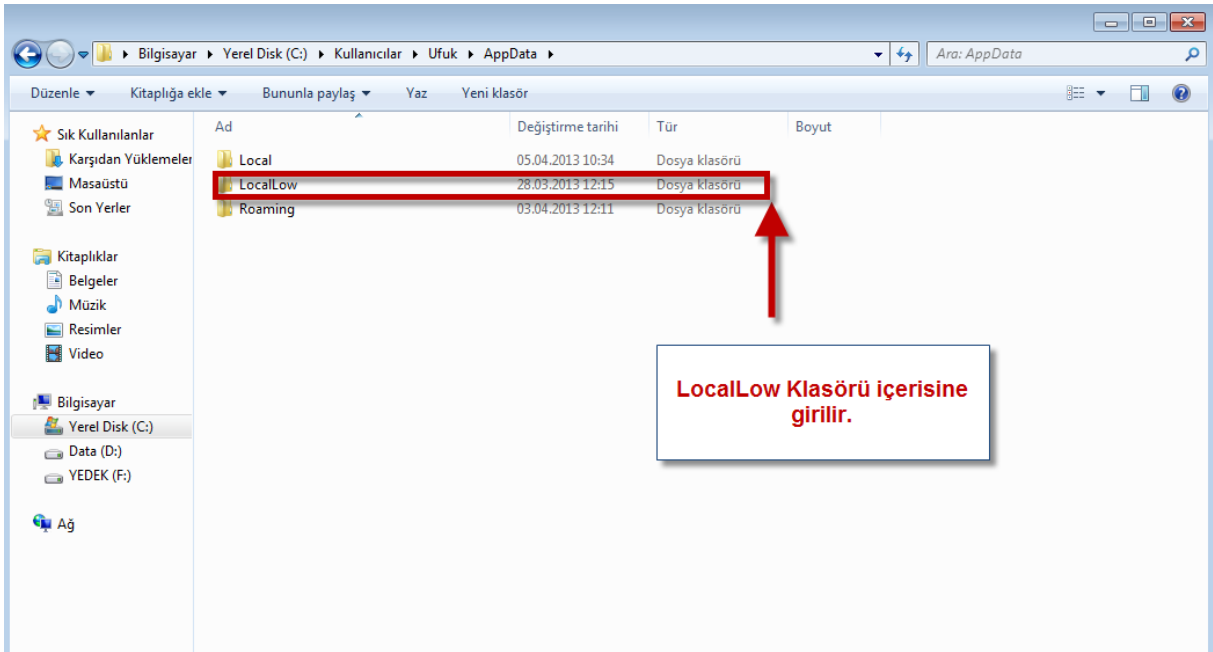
▸ Bilgisayar ▸ Yerel Disk (C:) ▸ Kullanıcılar ▸ Ufuk ▸ AppData ▸

Ara: AppData

Düzenle ▾ Kitaplığa ekle ▾ Bununla paylaş ▾ Yaz Yeni klasör

Sık Kullanılanlar
Karşıdan Yüklemeler
Masaüstü
Son Yerler

Kitaplıklar
Belgeler
Müzik
Resimler
Video

Bilgisayar
Yerel Disk (C:)
Data (D:)
YEDEK (F:)

Ağ

| Ad | Değiştirme tarihi | Tür | Boyut |
|---|---|---|---|
| Local | 05.04.2013 10:34 | Dosya klasörü | |
| LocalLow | 28.03.2013 12:15 | Dosya klasörü | |
| Roaming | 03.04.2013 12:11 | Dosya klasörü | |

LocalLow Klasörü içerisine girilir.